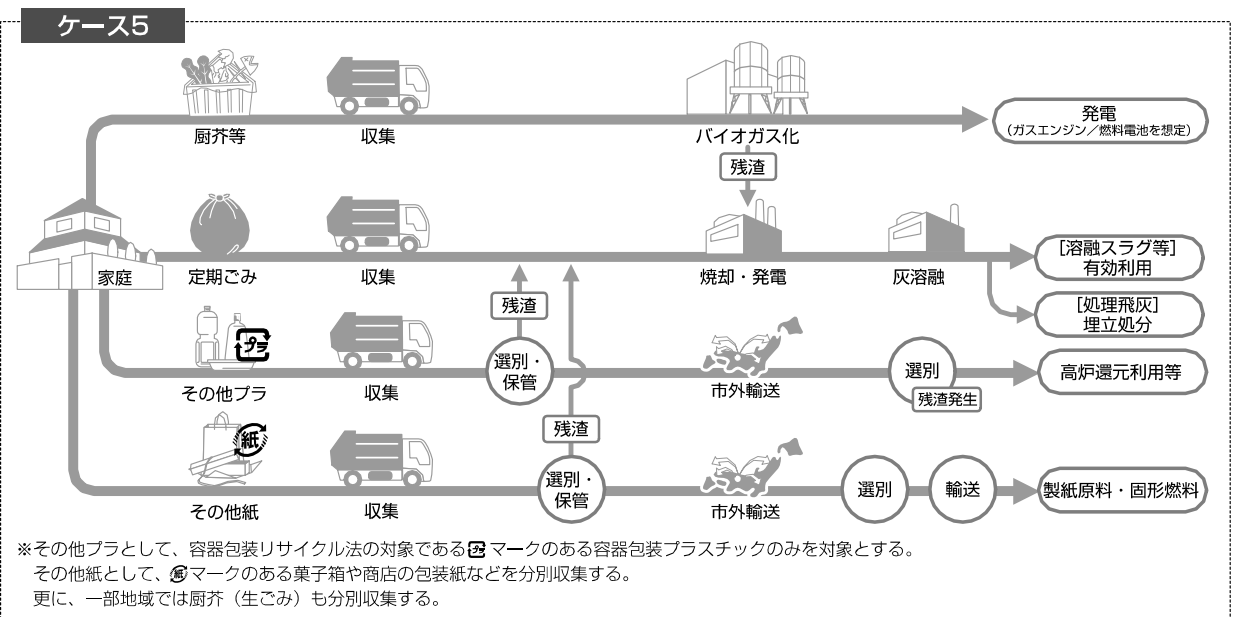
ケース5

厨芥等
収集
バイオガス化
発電
(ガスエンジン/燃料電池を想定)
残渣

家庭
定期ごみ
収集
焼却・発電
灰溶融
[溶融スラグ等]
有効利用
[処理飛灰]
埋立処分

残渣
プラ
その他プラ
収集
選別・保管
市外輸送
選別
残渣発生
高炉還元利用等

残渣
紙
その他紙
収集
選別・保管
市外輸送
選別
輸送
製紙原料・固形燃料

※その他プラとして、容器包装リサイクル法の対象であるプラマークのある容器包装プラスチックのみを対象とする。
その他紙として、紙マークのある菓子箱や商店の包装紙などを分別収集する。
更に、一部地域では厨芥（生ごみ）も分別収集する。